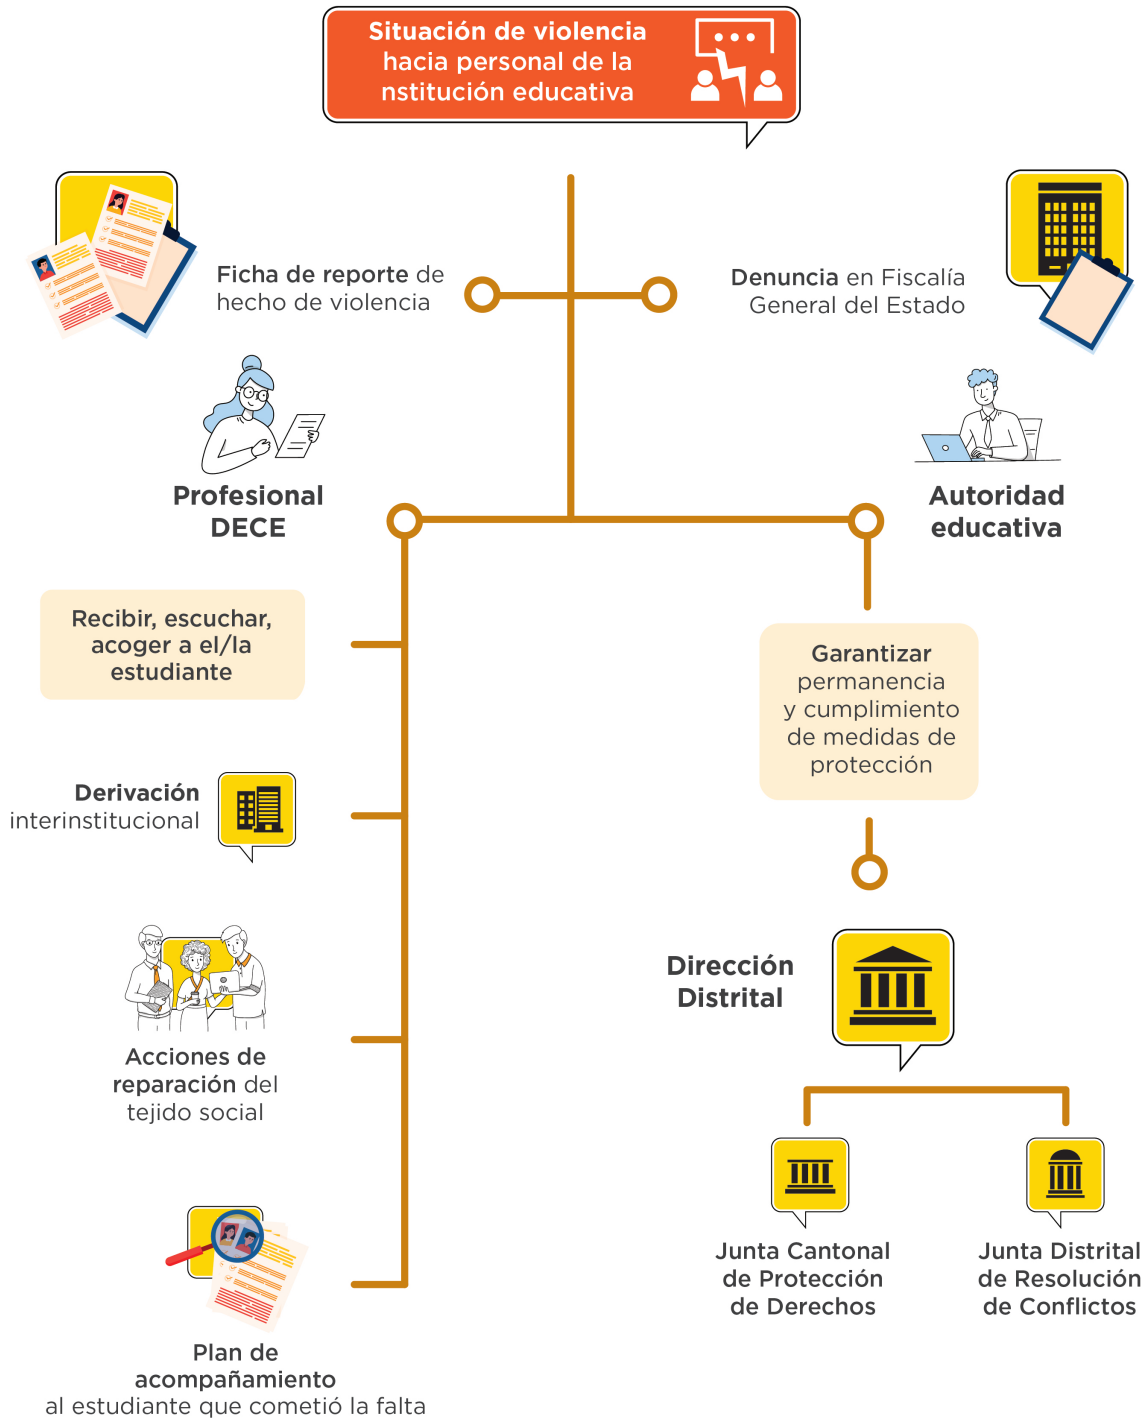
Situación de violencia hacia personal de la nstitución educativa

Ficha de reporte de hecho de violencia

Denuncia en Fiscalía General del Estado

Profesional DECE

Autoridad educativa

Recibir, escuchar, acoger a el/la estudiante

Garantizar permanencia y cumplimiento de medidas de protección

Derivación interinstitucional

Dirección Distrital

Acciones de reparación del tejido social

Junta Cantonal de Protección de Derechos

Junta Distrital de Resolución de Conflictos

Plan de acompañamiento al estudiante que cometió la falta